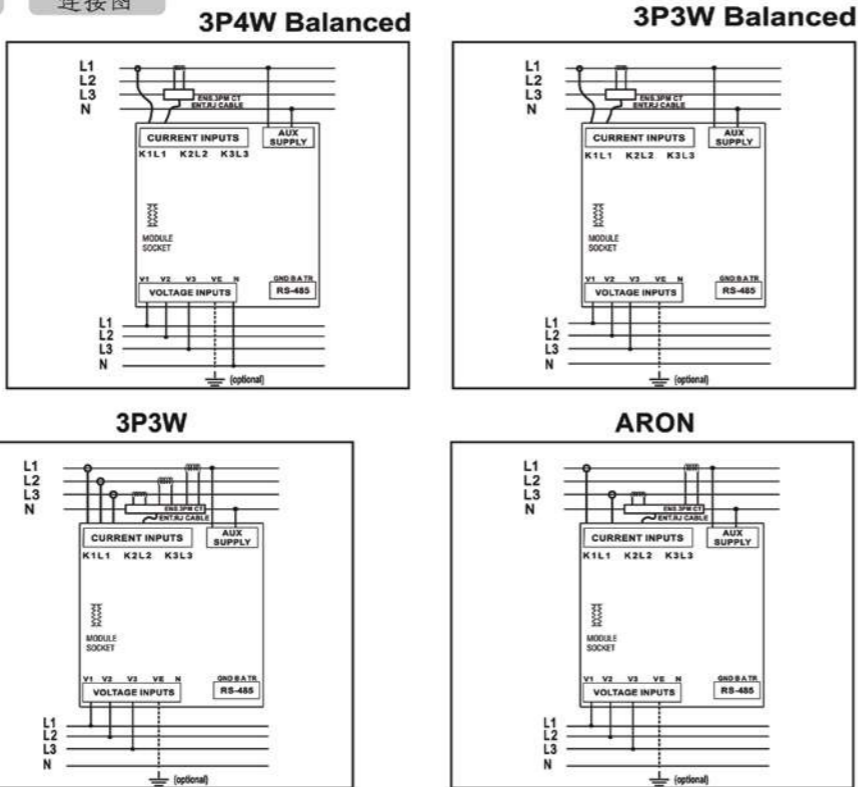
连接图

3P4W Balanced

L1
L2
L3
N

ENS.3PM CT
ENT.RJ CABLE

CURRENT INPUTS
K1L1 K2L2 K3L3

AUX SUPPLY

MODULE SOCKET

V1 V2 V3 VE N
VOLTAGE INPUTS

GND B A TR
RS-485

L1
L2
L3
N

(optional)

3P3W Balanced

L1
L2
L3
N

ENS.3PM CT
ENT.RJ CABLE

CURRENT INPUTS
K1L1 K2L2 K3L3

AUX SUPPLY

MODULE SOCKET

V1 V2 V3 VE N
VOLTAGE INPUTS

GND B A TR
RS-485

L1
L2
L3
N

(optional)

3P3W

L1
L2
L3
N

ENS.3PM CT
ENT.RJ CABLE

CURRENT INPUTS
K1L1 K2L2 K3L3

AUX SUPPLY

MODULE SOCKET

V1 V2 V3 VE N
VOLTAGE INPUTS

GND B A TR
RS-485

L1
L2
L3
N

(optional)

ARON

L1
L2
L3
N

ENS.3PM CT
ENT.RJ CABLE

CURRENT INPUTS
K1L1 K2L2 K3L3

AUX SUPPLY

MODULE SOCKET

V1 V2 V3 VE N
VOLTAGE INPUTS

GND B A TR
RS-485

L1
L2
L3
N

(optional)